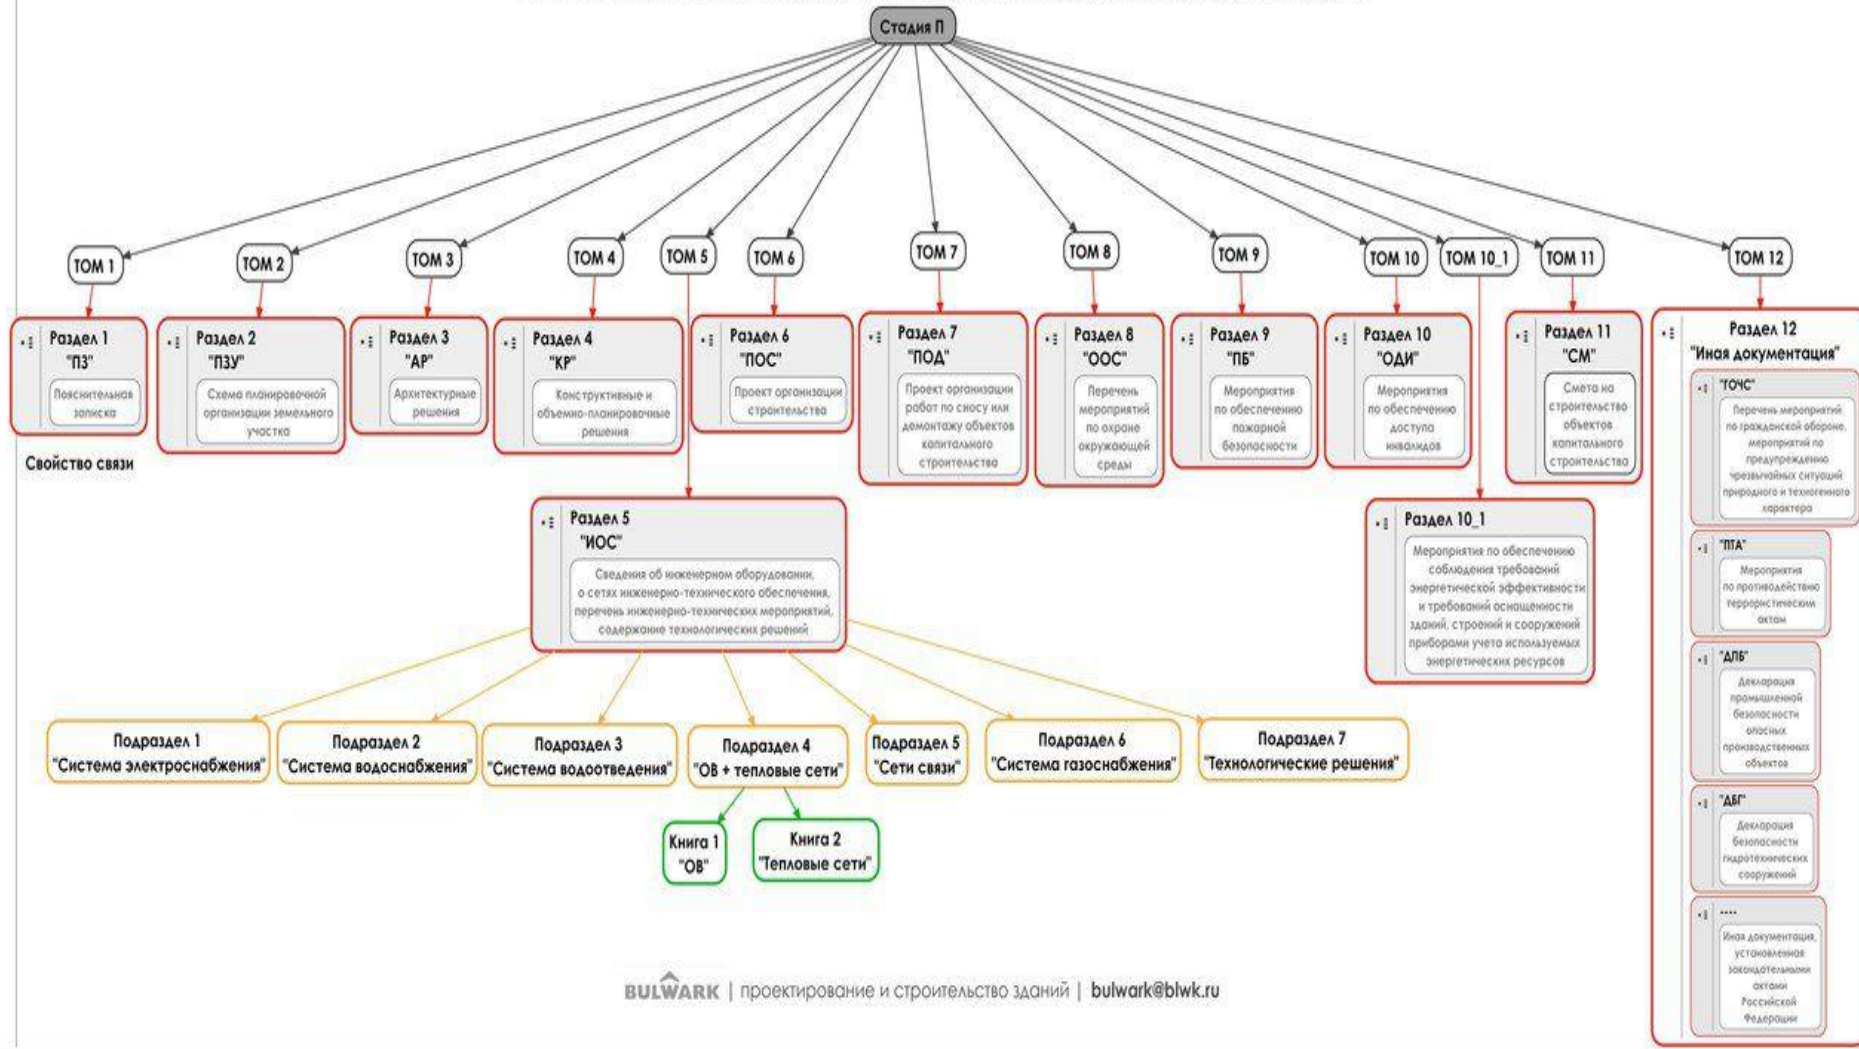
Стадия П

ТОМ 1
ТОМ 2
ТОМ 3
ТОМ 4
ТОМ 5
ТОМ 6
ТОМ 7
ТОМ 8
ТОМ 9
ТОМ 10
ТОМ 10_1
ТОМ 11
ТОМ 12

Раздел 1 "ПЗ"
Пояснительная записка

Раздел 2 "ПЗУ"
Схема планировочной организации земельного участка

Раздел 3 "АР"
Архитектурные решения

Раздел 4 "КР"
Конструктивные и объемно-планировочные решения

Раздел 6 "ПОС"
Проект организации строительства

Раздел 7 "ПОД"
Проект организации работ по сносу или демонтажу объектов капитального строительства

Раздел 8 "ООС"
Перечень мероприятий по охране окружающей среды

Раздел 9 "ПБ"
Мероприятия по обеспечению пожарной безопасности

Раздел 10 "ОДИ"
Мероприятия по обеспечению доступа инвалидов

Раздел 11 "СМ"
Смета на строительство объектов капитального строительства

Раздел 12 "Иная документация"

"ТОЧС"
Перечень мероприятий по гражданской обороне, мероприятий по предупреждению чрезвычайных ситуаций природного и техногенного характера

"ПТА"
Мероприятия по противодействию террористическим актам

"ДПБ"
Декларация промышленной безопасности опасных производственных объектов

"ДБГ"
Декларация безопасности гидротехнических сооружений

"...."
Иная документация, установленная законодательными актами Российской Федерации

Свойство связи

Раздел 5 "ИОС"
Сведения об инженерном оборудовании, о сетях инженерно-технического обеспечения, перечень инженерно-технических мероприятий, содержание технологических решений

Раздел 10_1
Мероприятия по обеспечению соблюдения требований энергетической эффективности и требований оснащенности зданий, строений и сооружений приборами учета используемых энергетических ресурсов

Подраздел 1 "Система электроснабжения"
Подраздел 2 "Система водоснабжения"
Подраздел 3 "Система водоотведения"
Подраздел 4 "ОВ + тепловые сети"
Подраздел 5 "Сети связи"
Подраздел 6 "Система газоснабжения"
Подраздел 7 "Технологические решения"

Книга 1 "ОВ"
Книга 2 "Тепловые сети"

BULWARK | проектирование и строительство зданий | bulwark@blwk.ru